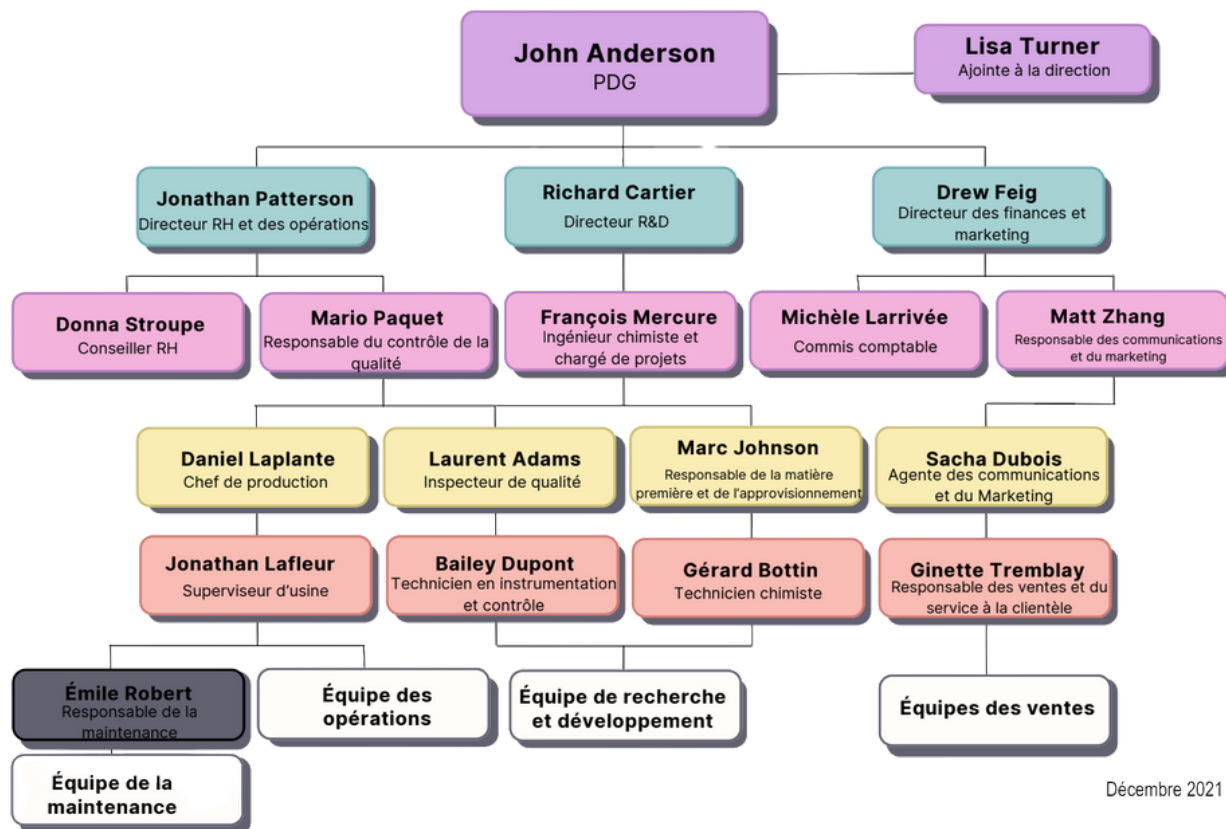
John Anderson
PDG

Lisa Turner
Ajointe à la direction

Jonathan Patterson
Directeur RH et des opérations

Richard Cartier
Directeur R&D

Drew Feig
Directeur des finances et marketing

Donna Stroupe
Conseiller RH

Mario Paquet
Responsable du contrôle de la qualité

François Mercure
Ingénieur chimiste et chargé de projets

Michèle Larrivée
Commis comptable

Matt Zhang
Responsable des communications et du marketing

Daniel Laplante
Chef de production

Laurent Adams
Inspecteur de qualité

Marc Johnson
Responsable de la matière première et de l'approvisionnement

Sacha Dubois
Agente des communications et du Marketing

Jonathan Lafleur
Superviseur d'usine

Bailey Dupont
Technicien en instrumentation et contrôle

Gérard Bottin
Technicien chimiste

Ginette Tremblay
Responsable des ventes et du service à la clientèle

Émile Robert
Responsable de la maintenance

Équipe des opérations

Équipe de recherche et développement

Équipes des ventes

Équipe de la maintenance

Décembre 2021